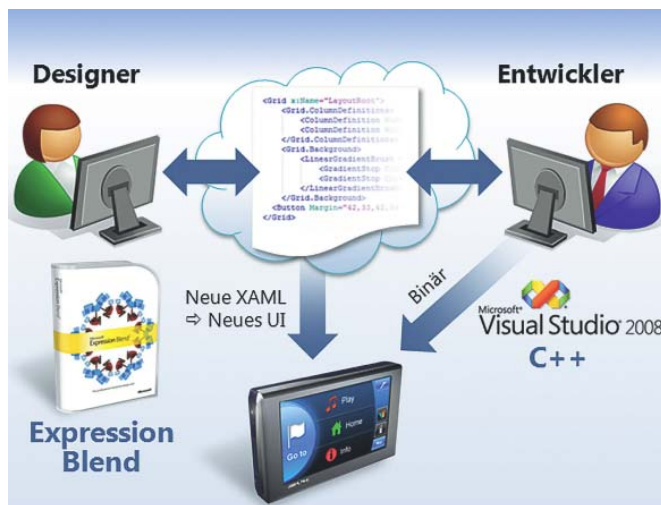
Designer

Entwickler

<Grid x:Name="LayoutRoot">
<Grid.ColumnDefinitions>
<ColumnDefinition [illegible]
<ColumnDefinition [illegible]
</Grid.ColumnDefinitions>
<Grid.Background>
<LinearGradientBrush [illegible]
<GradientStop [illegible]
<GradientStop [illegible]
</LinearGradientBrush>
</Grid.Background>
<Button Margin="42,55,42,5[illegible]
</Grid>

Microsoft Expression Blend

Expression Blend

Neue XAML
⇨ Neues UI

Binär

Microsoft® Visual Studio 2008

C++

Play
Home
Info
Go to